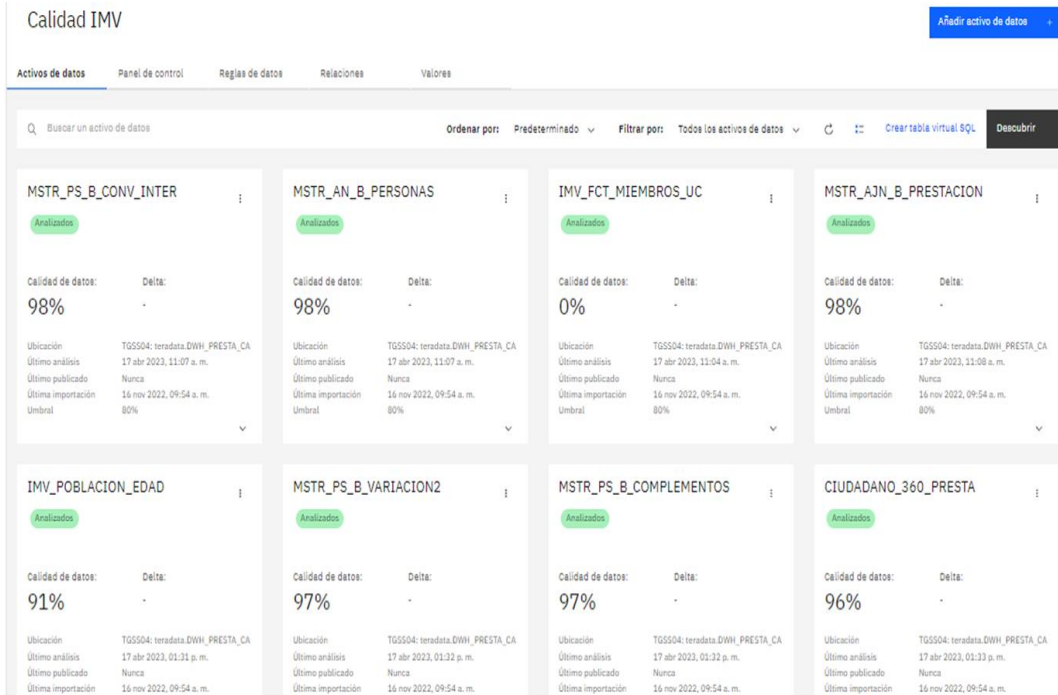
Calidad IMV

Añadir activo de datos +

Activos de datos | Panel de control | Reglas de datos | Relaciones | Valores

Buscar un activo de datos

Ordenar por: Predeterminado

Filtrar por: Todos los activos de datos

Crear tabla virtual SQL

Descubrir

MSTR_PS_B_CONV_INTER
Analizados
Calidad de datos: 98%
Delta: -
Ubicación TGSS04: teradata.DWH_PRESTA_CA
Último análisis 17 abr 2023, 11:07 a. m.
Último publicado Nunca
Última importación 16 nov 2022, 09:54 a. m.
Umbral 80%

MSTR_AN_B_PERSONAS
Analizados
Calidad de datos: 98%
Delta: -
Ubicación TGSS04: teradata.DWH_PRESTA_CA
Último análisis 17 abr 2023, 11:07 a. m.
Último publicado Nunca
Última importación 16 nov 2022, 09:54 a. m.
Umbral 80%

IMV_FCT_MIEMBROS_UC
Analizados
Calidad de datos: 0%
Delta: -
Ubicación TGSS04: teradata.DWH_PRESTA_CA
Último análisis 17 abr 2023, 11:04 a. m.
Último publicado Nunca
Última importación 16 nov 2022, 09:54 a. m.
Umbral 80%

MSTR_AJN_B_PRESTACION
Analizados
Calidad de datos: 98%
Delta: -
Ubicación TGSS04: teradata.DWH_PRESTA_CA
Último análisis 17 abr 2023, 11:08 a. m.
Último publicado Nunca
Última importación 16 nov 2022, 09:54 a. m.
Umbral 80%

IMV_POBLACION_EDAD
Analizados
Calidad de datos: 91%
Delta: -
Ubicación TGSS04: teradata.DWH_PRESTA_CA
Último análisis 17 abr 2023, 01:31 p. m.
Último publicado Nunca
Última importación 16 nov 2022, 09:54 a. m.

MSTR_PS_B_VARIACION2
Analizados
Calidad de datos: 97%
Delta: -
Ubicación TGSS04: teradata.DWH_PRESTA_CA
Último análisis 17 abr 2023, 01:32 p. m.
Último publicado Nunca
Última importación 16 nov 2022, 09:54 a. m.

MSTR_PS_B_COMPLEMENTOS
Analizados
Calidad de datos: 97%
Delta: -
Ubicación TGSS04: teradata.DWH_PRESTA_CA
Último análisis 17 abr 2023, 01:32 p. m.
Último publicado Nunca
Última importación 16 nov 2022, 09:54 a. m.

CIUDADANO_360_PRESTA
Analizados
Calidad de datos: 96%
Delta: -
Ubicación TGSS04: teradata.DWH_PRESTA_CA
Último análisis 17 abr 2023, 01:33 p. m.
Último publicado Nunca
Última importación 16 nov 2022, 09:54 a. m.